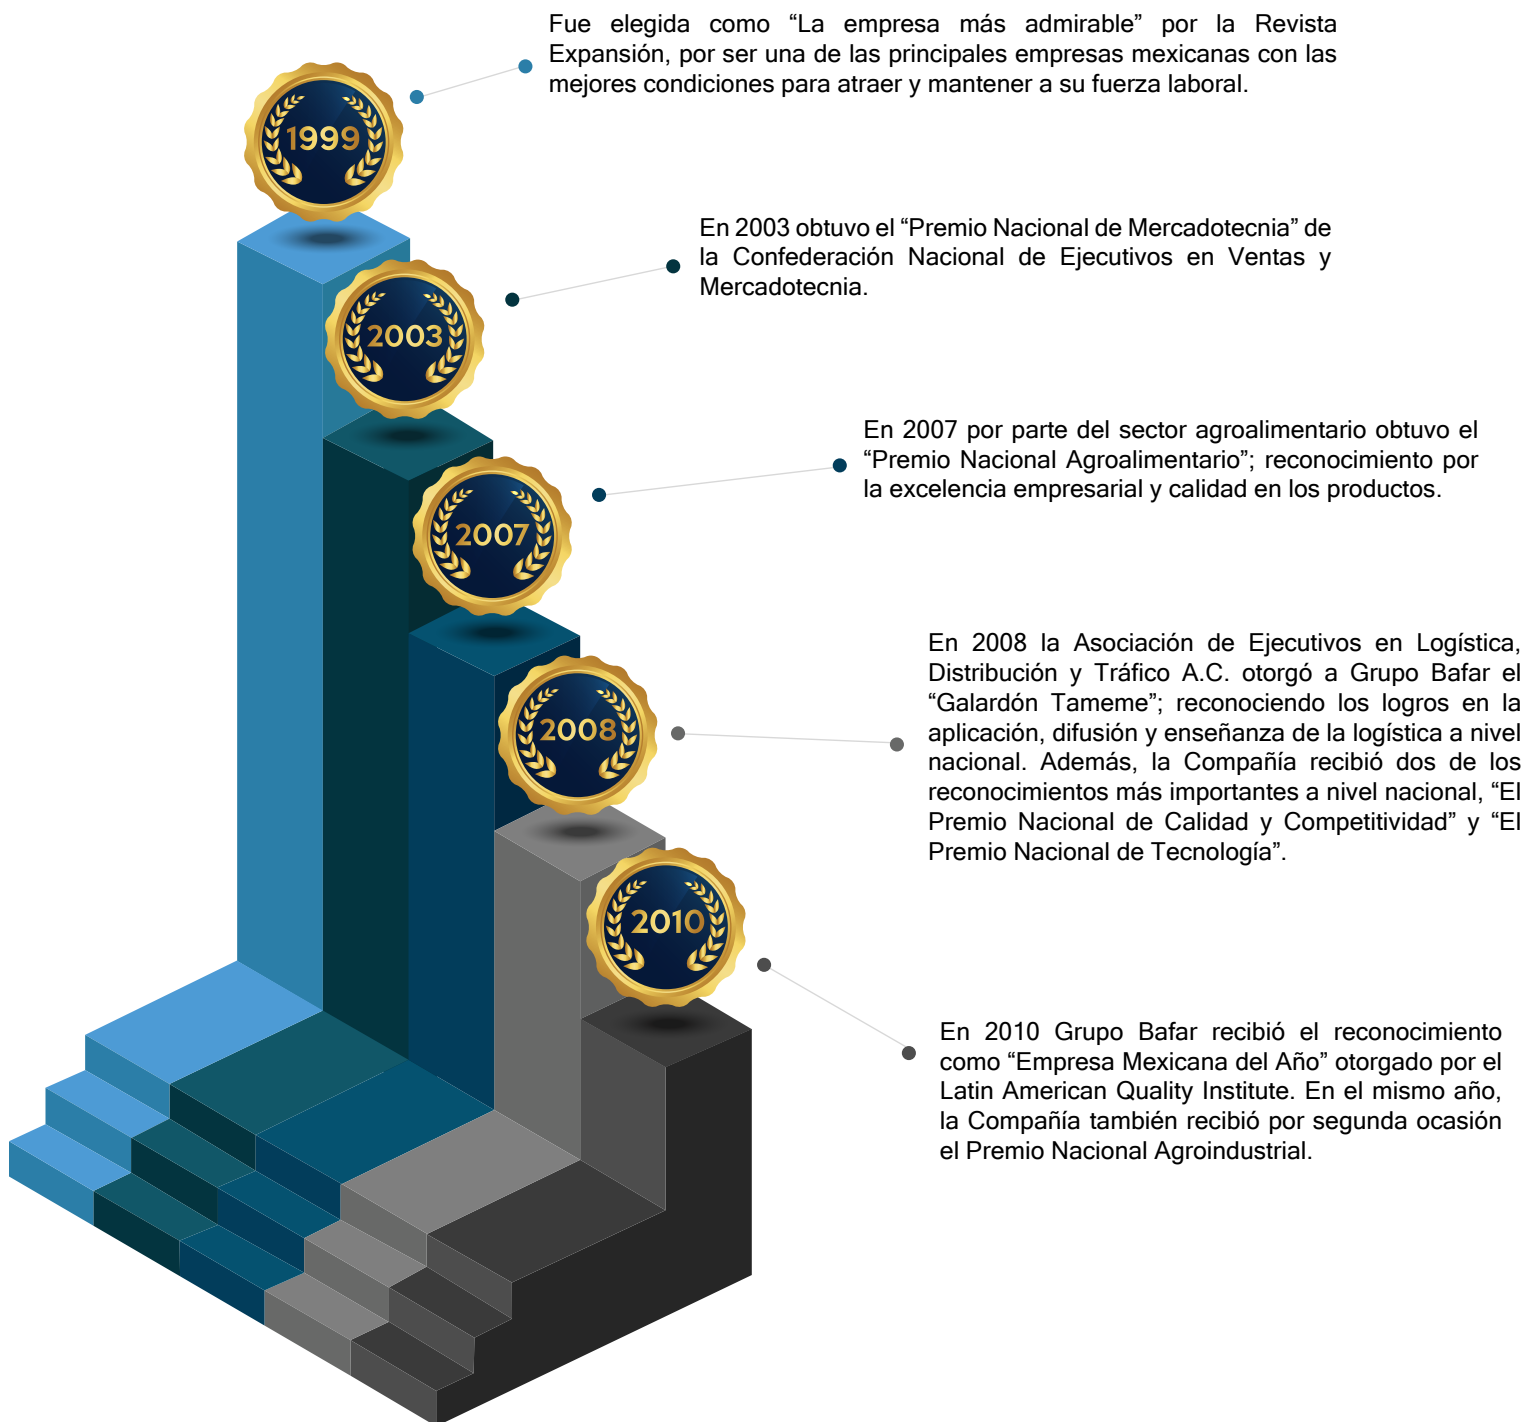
Fue elegida como “La empresa más admirable” por la Revista Expansión, por ser una de las principales empresas mexicanas con las mejores condiciones para atraer y mantener a su fuerza laboral.

1999

En 2003 obtuvo el “Premio Nacional de Mercadotecnia” de la Confederación Nacional de Ejecutivos en Ventas y Mercadotecnia.

2003

En 2007 por parte del sector agroalimentario obtuvo el “Premio Nacional Agroalimentario”; reconocimiento por la excelencia empresarial y calidad en los productos.

2007

En 2008 la Asociación de Ejecutivos en Logística, Distribución y Tráfico A.C. otorgó a Grupo Bafar el “Galardón Tameme”; reconociendo los logros en la aplicación, difusión y enseñanza de la logística a nivel nacional. Además, la Compañía recibió dos de los reconocimientos más importantes a nivel nacional, “El Premio Nacional de Calidad y Competitividad” y “El Premio Nacional de Tecnología”.

2008

2010

En 2010 Grupo Bafar recibió el reconocimiento como “Empresa Mexicana del Año” otorgado por el Latin American Quality Institute. En el mismo año, la Compañía también recibió por segunda ocasión el Premio Nacional Agroindustrial.